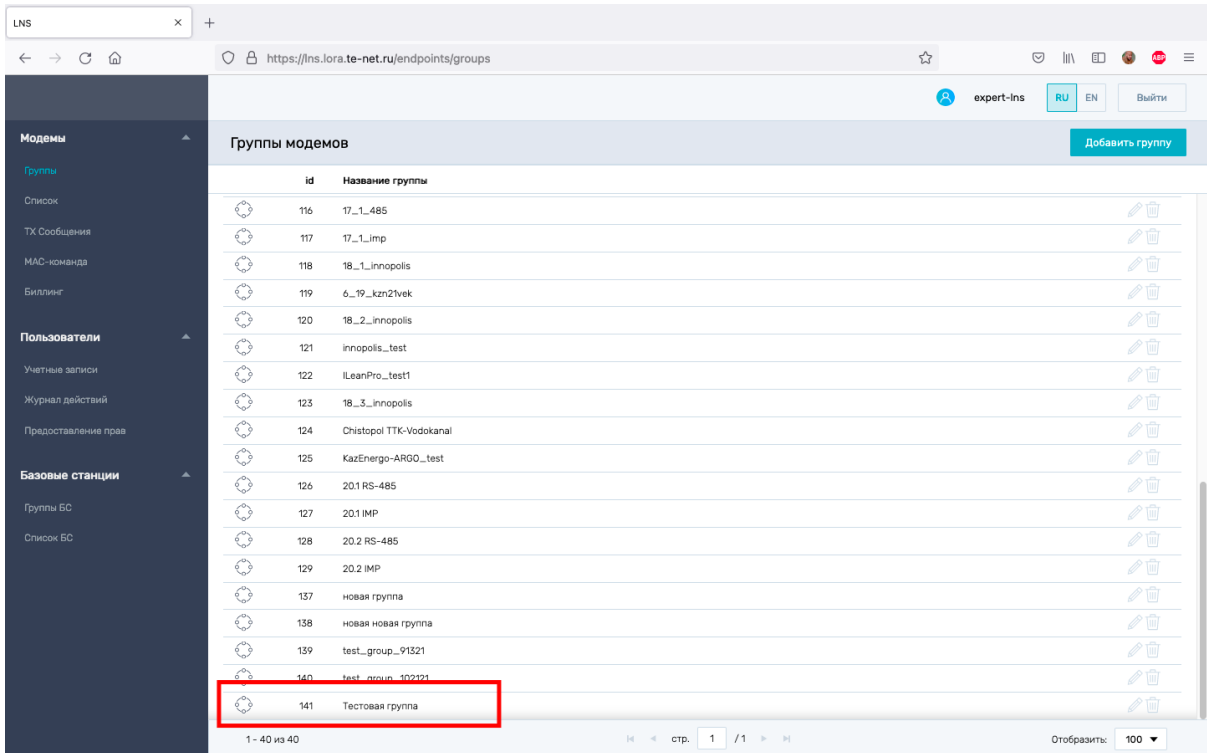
LNS

https://lns.lora.te-net.ru/endpoints/groups

expert-lns RU EN Выйти

Модемы
Группы
Список
TX Сообщения
MAC-команда
Биллинг

Пользователи
Учетные записи
Журнал действий
Предоставление прав

Базовые станции
Группы БС
Список БС

Группы модемов

Добавить группу

| id | Название группы |
|---|---|
| 116 | 17_1_485 |
| 117 | 17_1_imp |
| 118 | 18_1_innopolis |
| 119 | 6_19_kzn21vek |
| 120 | 18_2_innopolis |
| 121 | innopolis_test |
| 122 | ILeanPro_test1 |
| 123 | 18_3_innopolis |
| 124 | Chistopol TTK-Vodokanal |
| 125 | KazEnergo-ARGO_test |
| 126 | 20.1 RS-485 |
| 127 | 20.1 IMP |
| 128 | 20.2 RS-485 |
| 129 | 20.2 IMP |
| 137 | новая группа |
| 138 | новая новая группа |
| 139 | test_group_91321 |
| 140 | test_group_102121 |
| 141 | Тестовая группа |

1 - 40 из 40

стр. 1 /1

Отобразить: 100